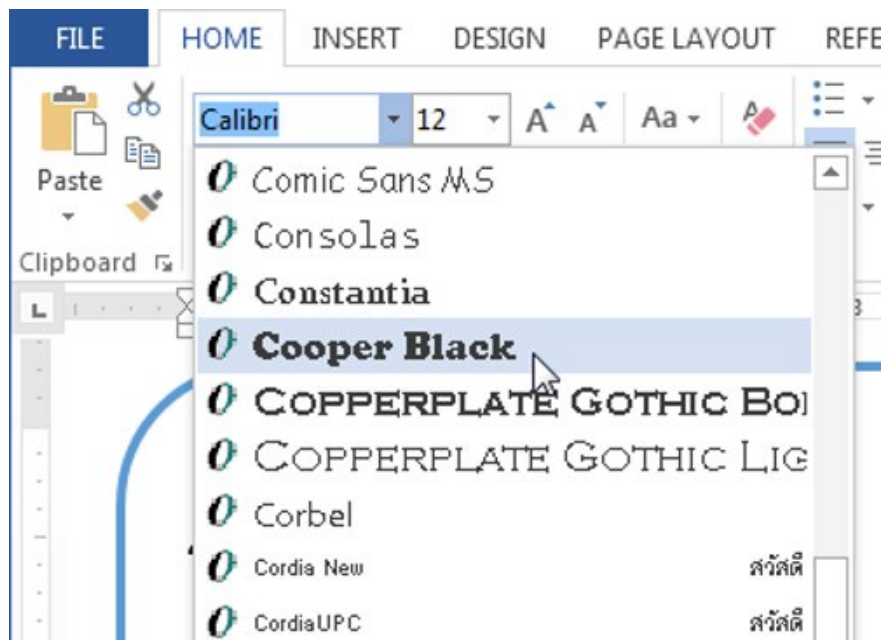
FILE HOME INSERT DESIGN PAGE LAYOUT REFE

Paste

Clipboard

Calibri 12 A A Aa

Comic Sans MS
Consolas
Constantia
Cooper Black
COPPERPLATE GOTHIC BO
COPPERPLATE GOTHIC LIG
Corbel
Cordia New สวัสดี
CordiaUPC สวัสดี